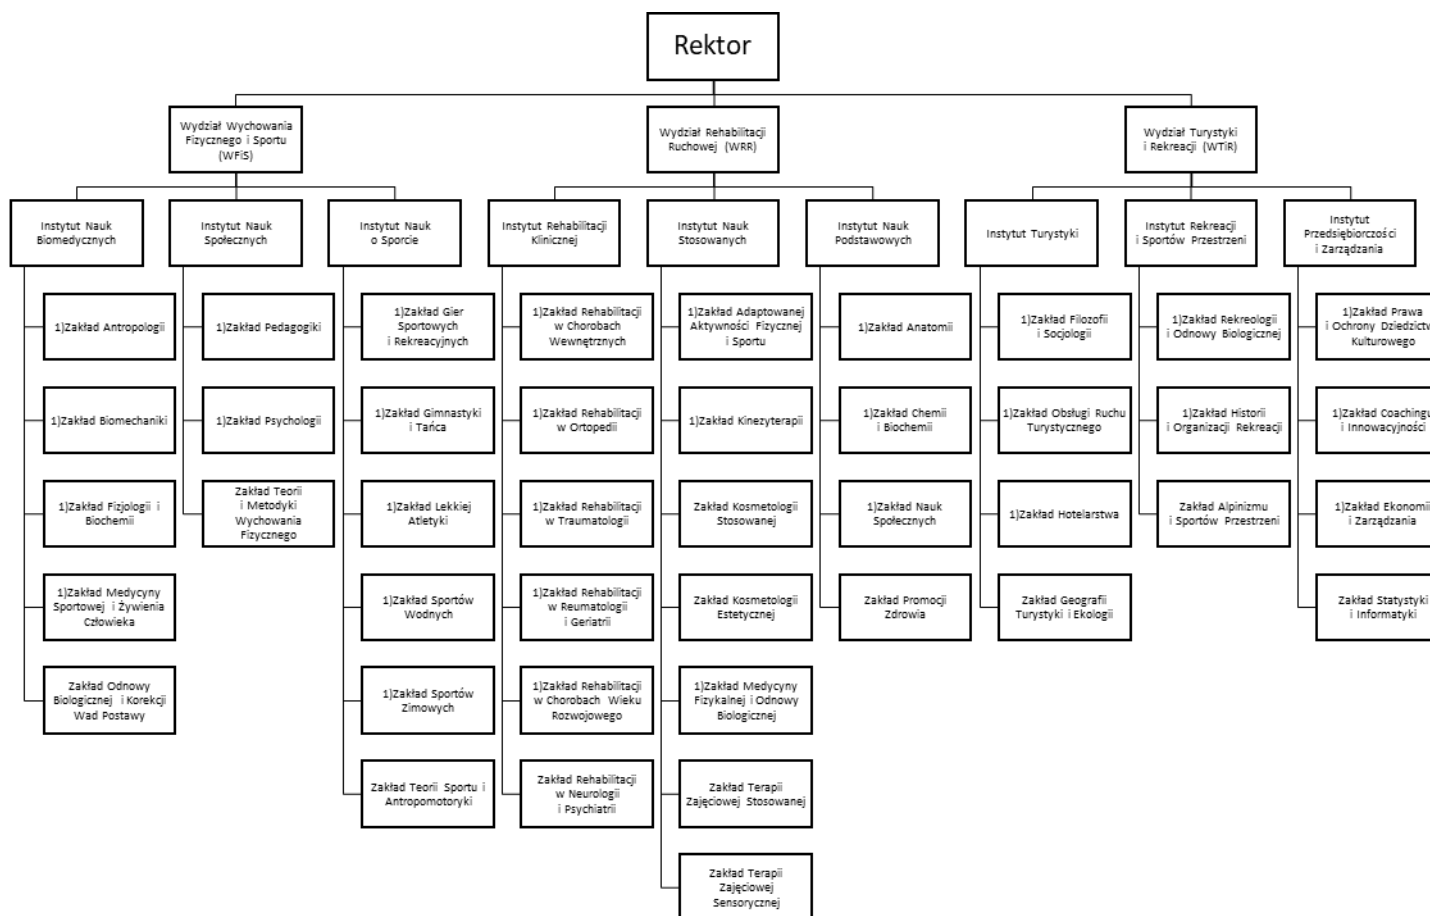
Rektor

Wydział Wychowania Fizycznego i Sportu (WFiS)

Instytut Nauk Biomedycznych
1)Zakład Antropologii
1)Zakład Biomechaniki
1)Zakład Fizjologii i Biochemii
1)Zakład Medycyny Sportowej i Żywienia Człowieka
Zakład Odnowy Biologicznej i Korekcji Wad Postawy

Instytut Nauk Społecznych
1)Zakład Pedagogiki
1)Zakład Psychologii
Zakład Teorii i Metodyki Wychowania Fizycznego

Instytut Nauk o Sporcie
1)Zakład Gier Sportowych i Rekreacyjnych
1)Zakład Gimnastyki i Tańca
1)Zakład Lekkiej Atletyki
1)Zakład Sportów Wodnych
1)Zakład Sportów Zimowych
Zakład Teorii Sportu i Antropomotoryki

Wydział Rehabilitacji Ruchowej (WRR)

Instytut Rehabilitacji Klinicznej
1)Zakład Rehabilitacji w Chorobach Wewnętrznych
1)Zakład Rehabilitacji w Ortopedii
1)Zakład Rehabilitacji w Traumatologii
1)Zakład Rehabilitacji w Reumatologii i Geriatrii
1)Zakład Rehabilitacji w Chorobach Wieku Rozwojowego
Zakład Rehabilitacji w Neurologii i Psychiatrii

Instytut Nauk Stosowanych
1)Zakład Adaptowanej Aktywności Fizycznej i Sportu
1)Zakład Kinezyterapii
Zakład Kosmetologii Stosowanej
Zakład Kosmetologii Estetycznej
1)Zakład Medycyny Fizykalnej i Odnowy Biologicznej
Zakład Terapii Zajęciowej Stosowanej
Zakład Terapii Zajęciowej Sensorycznej

Instytut Nauk Podstawowych
1)Zakład Anatomii
1)Zakład Chemii i Biochemii
1)Zakład Nauk Społecznych
Zakład Promocji Zdrowia

Wydział Turystyki i Rekreacji (WTiR)

Instytut Turystyki
1)Zakład Filozofii i Socjologii
1)Zakład Obsługi Ruchu Turystycznego
1)Zakład Hotelarstwa
Zakład Geografii Turystyki i Ekologii

Instytut Rekreacji i Sportów Przestrzeni
1)Zakład Rekreologii i Odnowy Biologicznej
1)Zakład Historii i Organizacji Rekreacji
Zakład Alpinizmu i Sportów Przestrzeni

Instytut Przedsiębiorczości i Zarządzania
1)Zakład Prawa i Ochrony Dziedzictw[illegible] Kulturowego
1)Zakład Coaching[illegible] i Innowacyjności
1)Zakład Ekonomi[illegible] i Zarządzania
Zakład Statystyki i Informatyki